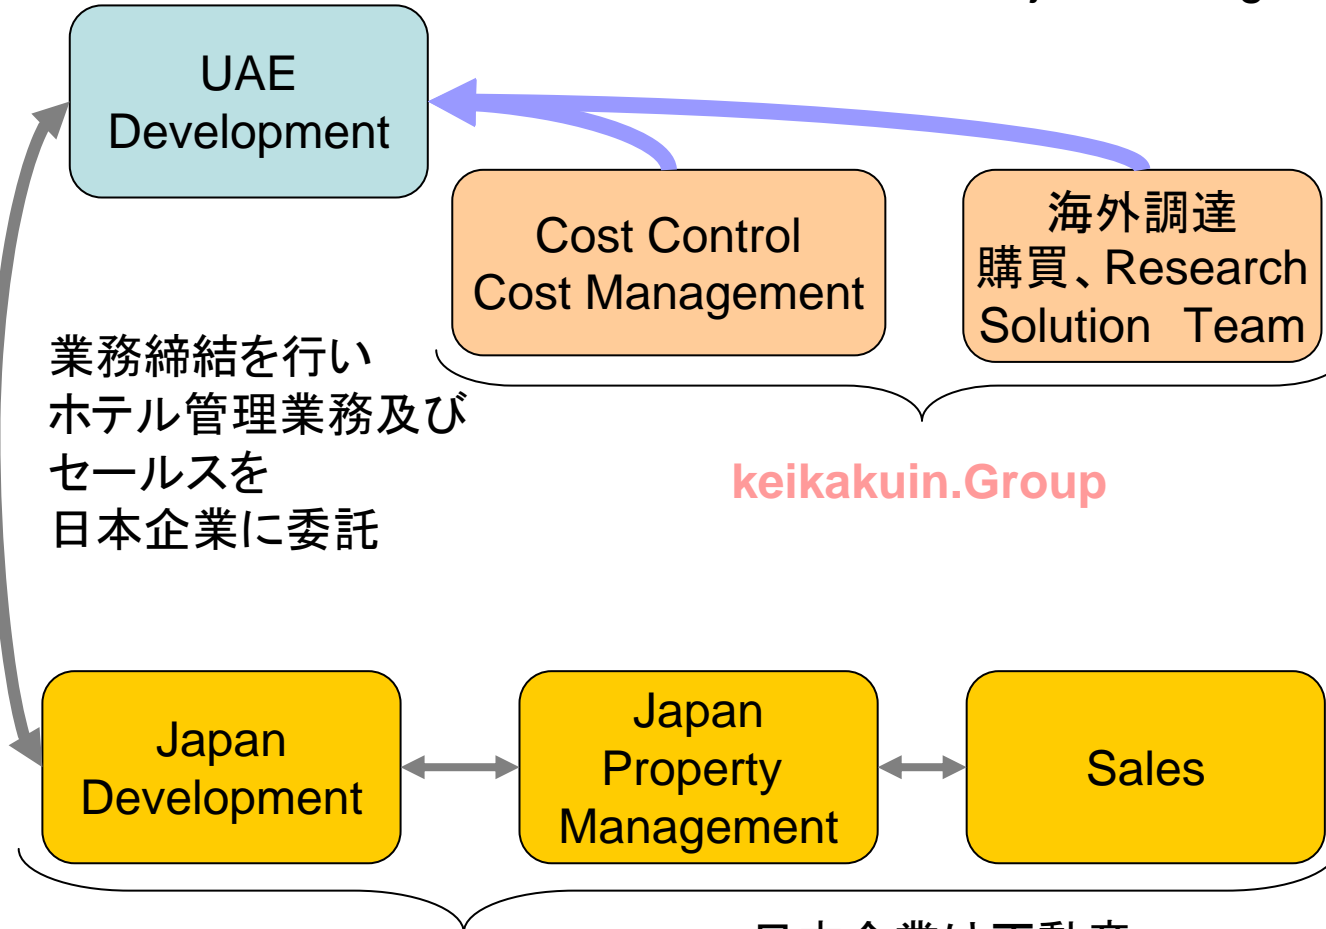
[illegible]

UAE Development

Cost Control Cost Management

海外調達 購買、Research Solution Team

業務締結を行い
ホテル管理業務及び
セールスを
日本企業に委託

keikakuin.Group

Japan Development

Japan Property Management

Sales

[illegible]